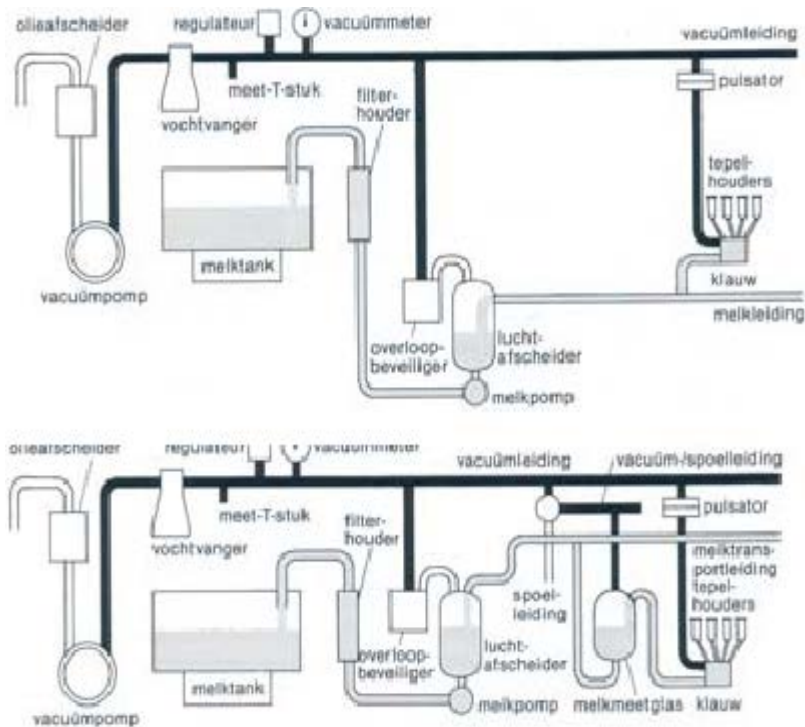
olieafscheider
regulateur
vacuümmeter
vacuümleiding
meet-T-stuk
vochtvanger
filterhouder
pulsator
tepelhouders
melktank
vacuümpomp
klauw
melkleiding
overloopbeveiliger
luchtafscheider
melkpomp

olieafscheider
regulateur
vacuümmeter
vacuümleiding
vacuüm-/spoelleiding
meet-T-stuk
vochtvanger
filterhouder
pulsator
melktransportleiding
tepelhouders
spoelleiding
melktank
overloopbeveiliger
luchtafscheider
melkpomp
melkmeetglas
klauw
vacuümpomp